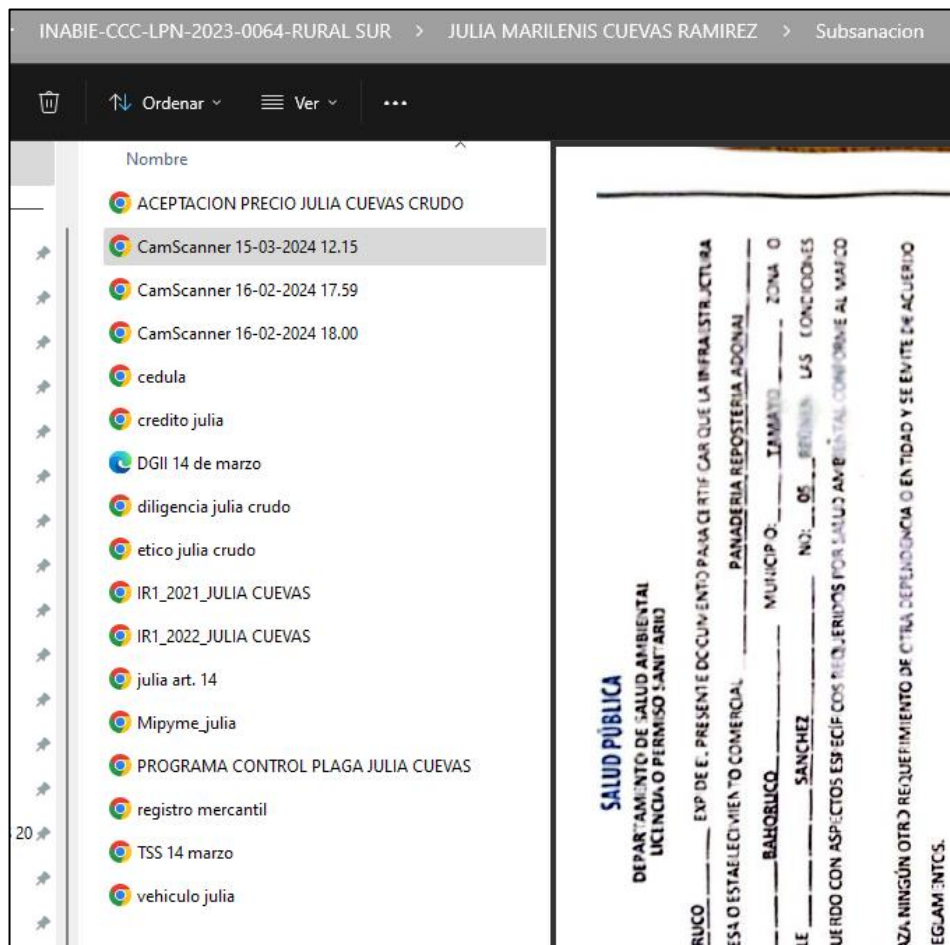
INABIE-CCC-LPN-2023-0064-RURAL SUR > JULIA MARILENIS CUEVAS RAMIREZ > Subsanacion

Ordenar Ver ...

Nombre

ACEPTACION PRECIO JULIA CUEVAS CRUDO
CamScanner 15-03-2024 12.15
CamScanner 16-02-2024 17.59
CamScanner 16-02-2024 18.00
cedula
credito julia
DGII 14 de marzo
diligencia julia crudo
etico julia crudo
IR1_2021_JULIA CUEVAS
IR1_2022_JULIA CUEVAS
julia art. 14
Mipyme_julia
PROGRAMA CONTROL PLAGA JULIA CUEVAS
registro mercantil
TSS 14 marzo
vehiculo julia

20

SALUD PÚBLICA
DEPARTAMENTO DE SALUD AMBIENTAL
LICENCIA O PERMISO SANITARIO

RUCO EXP DE EL PRESENTE DOCUMENTO PARA CERTIFICAR QUE LA INFRAESTRUCTURA
ESA O ESTABLECIMIENTO COMERCIAL PANADERIA REPOSTERIA ADONAI
BAHORUCO MUNICIPIO: TAMAYO ZONA 0
LLE SANCHEZ NO: 05 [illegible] LAS CONDICIONES
UERDO CON ASPECTOS ESPECIFICOS REQUERIDOS POR SALUD AMBIENTAL CONFORME AL MARCO
ZA NINGÚN OTRO REQUERIMIENTO DE OTRA DEPENDENCIA O ENTIDAD Y SE EMITE DE ACUERDO
EGLAMENTOS.